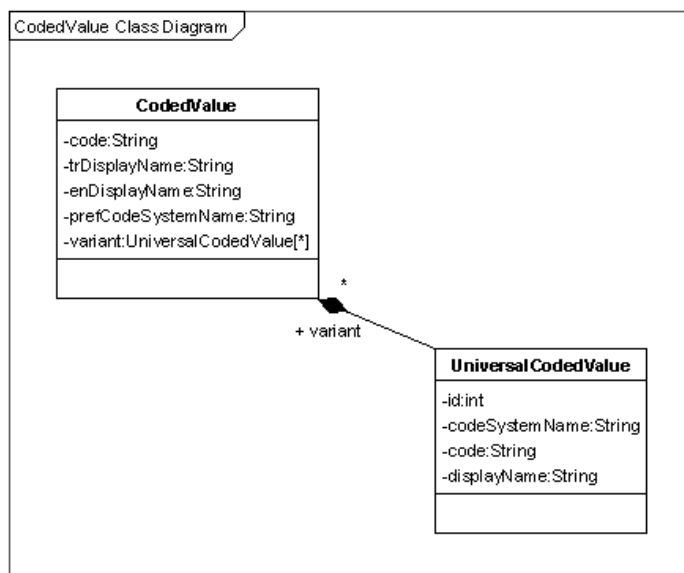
CodedValue Class Diagram

CodedValue

-code:String
-trDisplayName:String
-enDisplayName:String
-prefCodeSystemName:String
-variant:UniversalCodedValue[*]

*

+ variant

UniversalCodedValue

-id:int
-codeSystemName:String
-code:String
-displayName:String